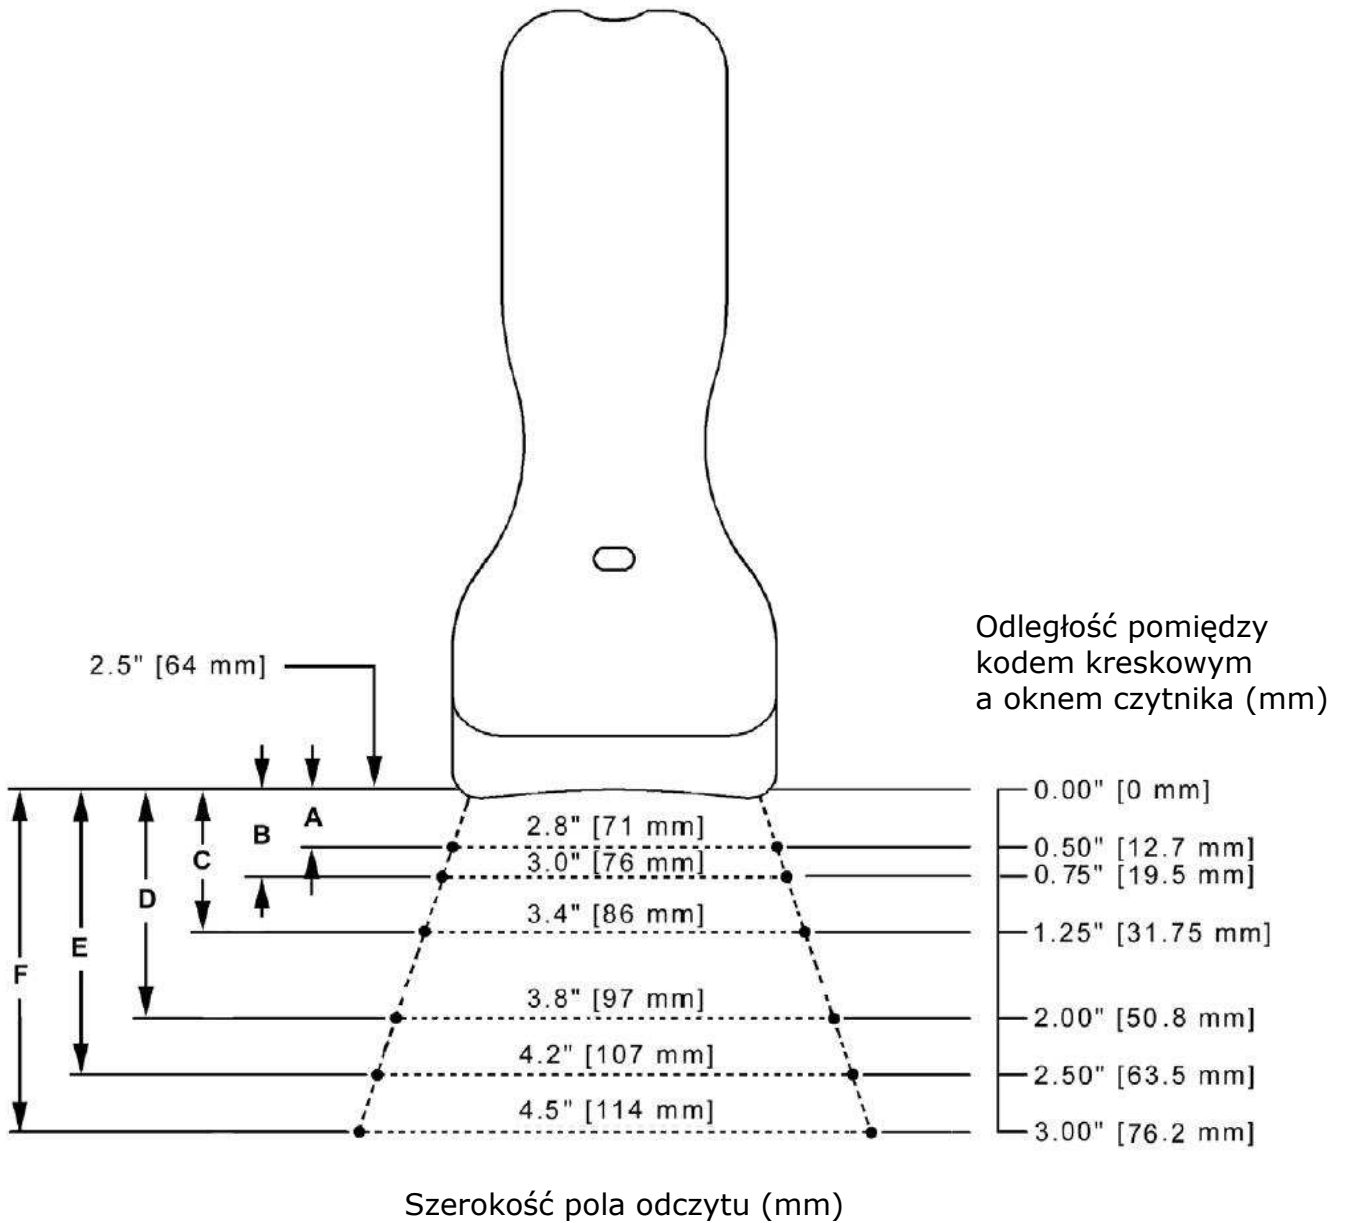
Odległość pomiędzy kodem kreskowym a oknem czytnika (mm)

2.5" [64 mm]

A
B
C
D
E
F

2.8" [71 mm]
3.0" [76 mm]
3.4" [86 mm]
3.8" [97 mm]
4.2" [107 mm]
4.5" [114 mm]

0.00" [0 mm]
0.50" [12.7 mm]
0.75" [19.5 mm]
1.25" [31.75 mm]
2.00" [50.8 mm]
2.50" [63.5 mm]
3.00" [76.2 mm]

Szerokość pola odczytu (mm)